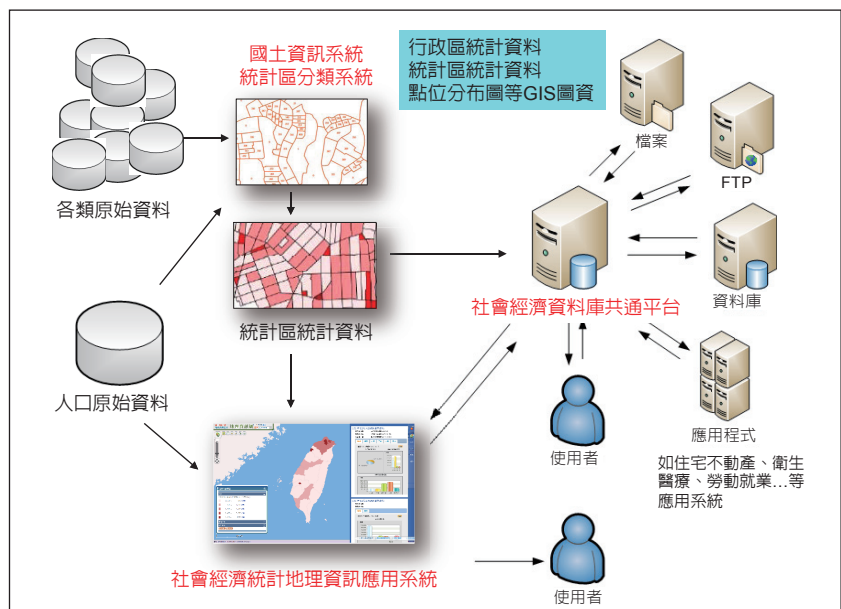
國土資訊系統
統計區分類系統

行政區統計資料
統計區統計資料
點位分布圖等GIS圖資

檔案

FTP

各類原始資料

統計區統計資料

資料庫

社會經濟資料庫共通平台

人口原始資料

應用程式

使用者

如住宅不動產、衛生醫療、勞動就業...等應用系統

社會經濟統計地理資訊應用系統

使用者